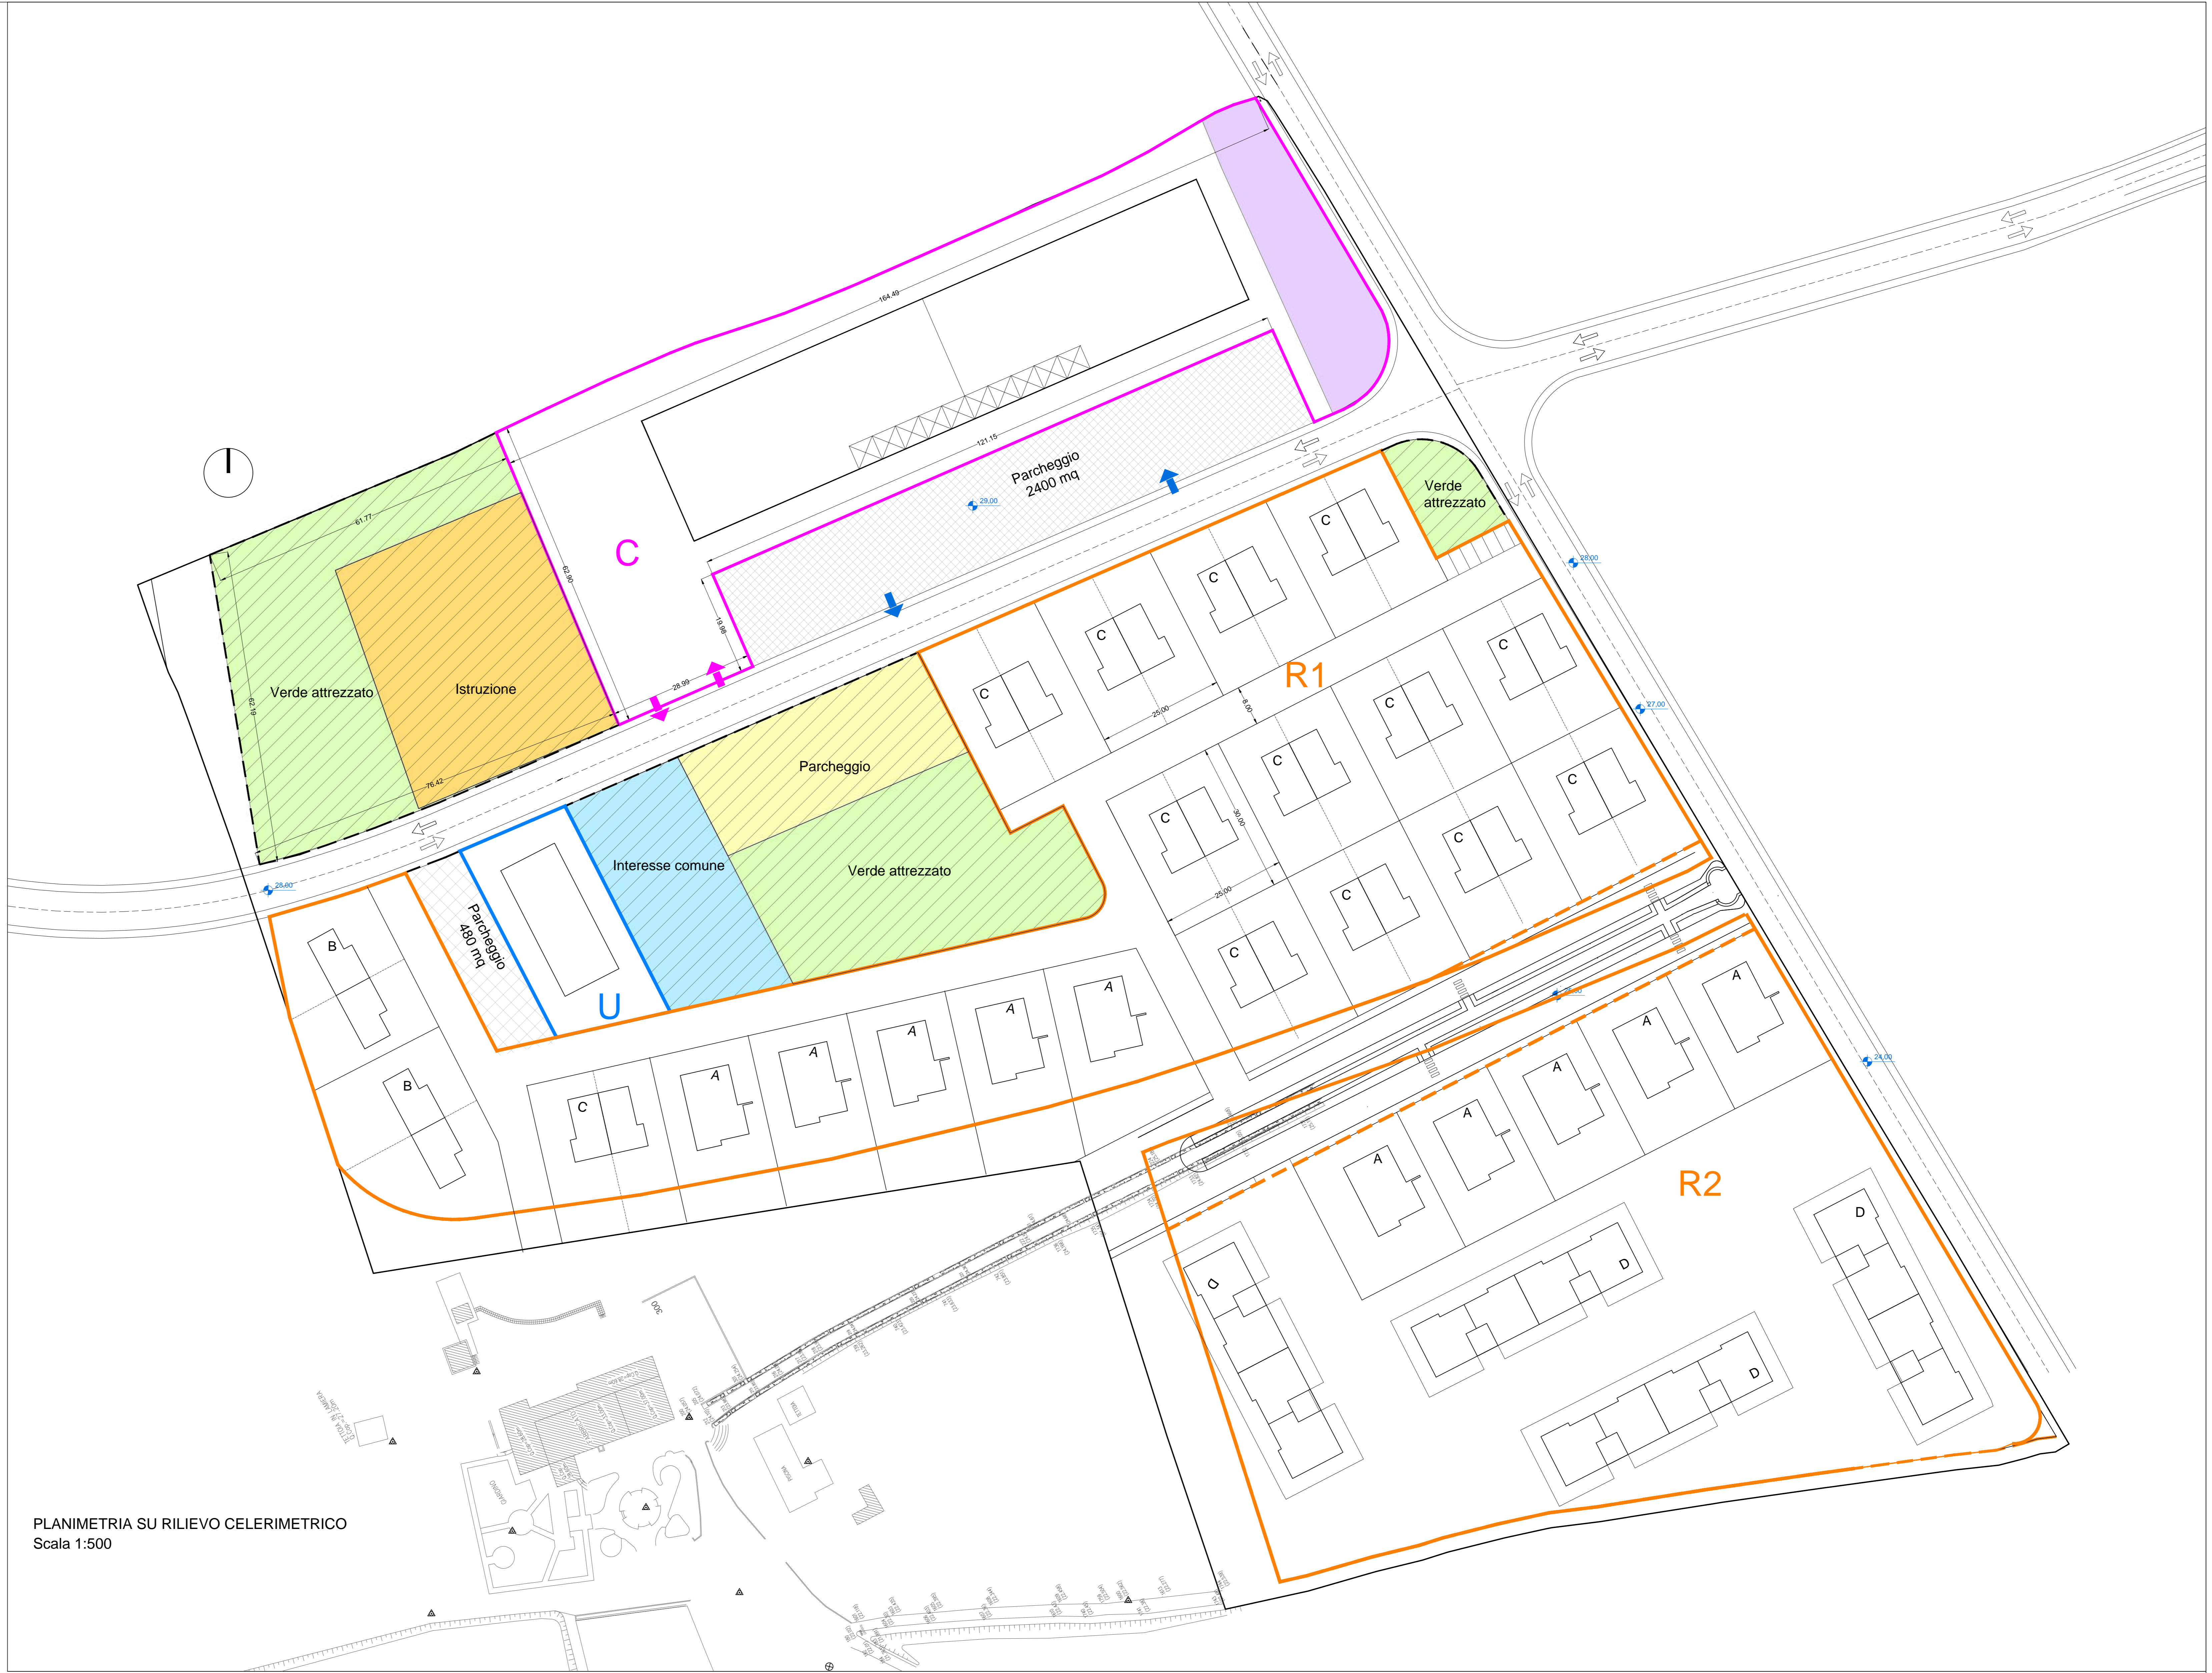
164.49

121.15

Parcheggio
2400 mq

28.00

C

61.77

62.90

19.98

28.99

Verde attrezzato

Istruzione

62.19

76.42

Verde
attrezzato

28.00

R1

25.00

8.00

27.00

30.00

25.00

Parcheggio

Interesse comune

Verde attrezzato

28.00

Parcheggio
480 mq

U

B

B

C

A

A

A

A

A

C

C

C

C

C

C

C

C

C

C

C

C

C

C

A

A

A

A

A

A

24.00

R2

D

D

D

D

300

PLANIMETRIA SU RILIEVO CELERIMETRICO
Scala 1:500